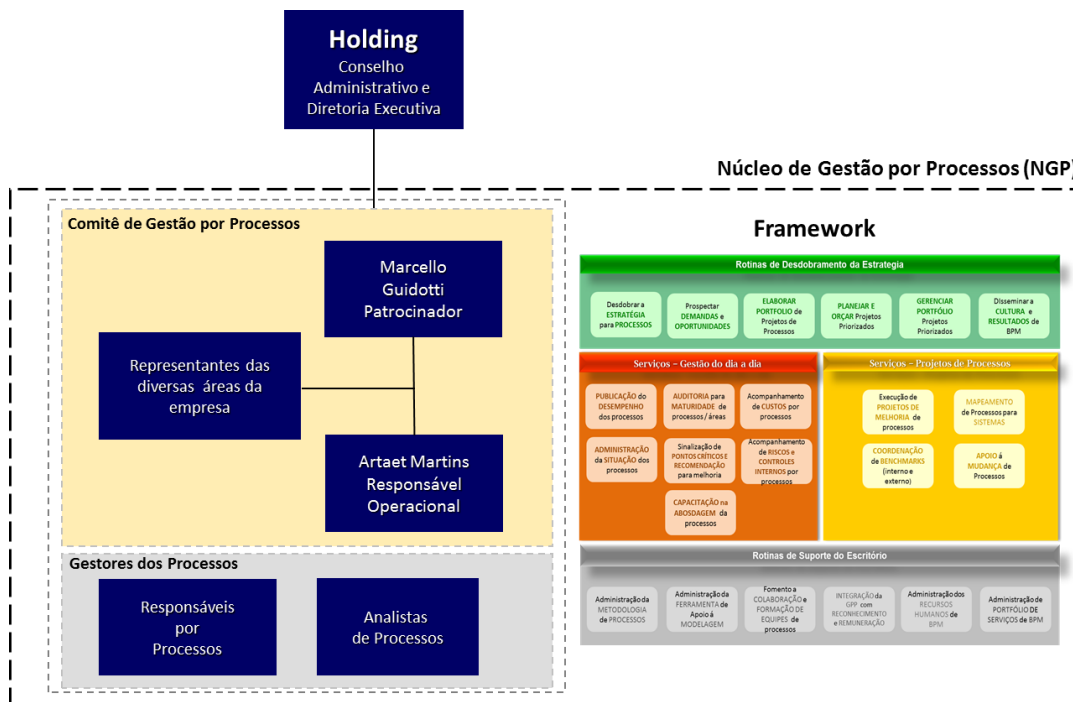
Holding
Conselho Administrativo e Diretoria Executiva

Núcleo de Gestão por Processos (NGP)

Comitê de Gestão por Processos

Marcello Guidotti Patrocinador

Representantes das diversas áreas da empresa

Artaet Martins Responsável Operacional

Gestores dos Processos

Responsáveis por Processos

Analistas de Processos

Framework

Rotinas de Desdobramento da Estratégia

Desdobrar a ESTRATÉGIA para PROCESSOS

Prospectar DEMANDAS e OPORTUNIDADES

ELABORAR PORTFÓLIO de Projetos de Processos

PLANEJAR E ORÇAR Projetos Priorizados

GERENCIAR PORTFÓLIO Projetos Priorizados

Disseminar a CULTURA e RESULTADOS de BPM

Serviços – Gestão do dia a dia

PUBLICAÇÃO do DESEMPENHO dos processos

AUDITORIA para MATURIDADE de processos / áreas

Acompanhamento de CUSTOS por processos

ADMINISTRAÇÃO da SITUAÇÃO dos processos

Sinalização de PONTOS CRÍTICOS E RECOMENDAÇÃO para melhoria

Acompanhamento de RISCOS e CONTROLES INTERNOS por processos

CAPACITAÇÃO na ABOSDAGEM de processos

Serviços – Projetos de Processos

Execução de PROJETOS DE MELHORIA de processos

MAPEAMENTO de Processos para SISTEMAS

COORDENAÇÃO de BENCHMARKS (interno e externo)

APOIO à MUDANÇA de Processos

Rotinas de Suporte do Escritório

Administração da METODOLOGIA de PROCESSOS

Administração da FERRAMENTA de Apoio à MODELAGEM

Fomento a COLABORAÇÃO e FORMAÇÃO DE EQUIPES de processos

INTEGRAÇÃO da GPP com RECONHECIMENTO e REMUNERAÇÃO

Administração dos RECURSOS HUMANOS de BPM

Administração de PORTFÓLIO DE SERVIÇOS de BPM